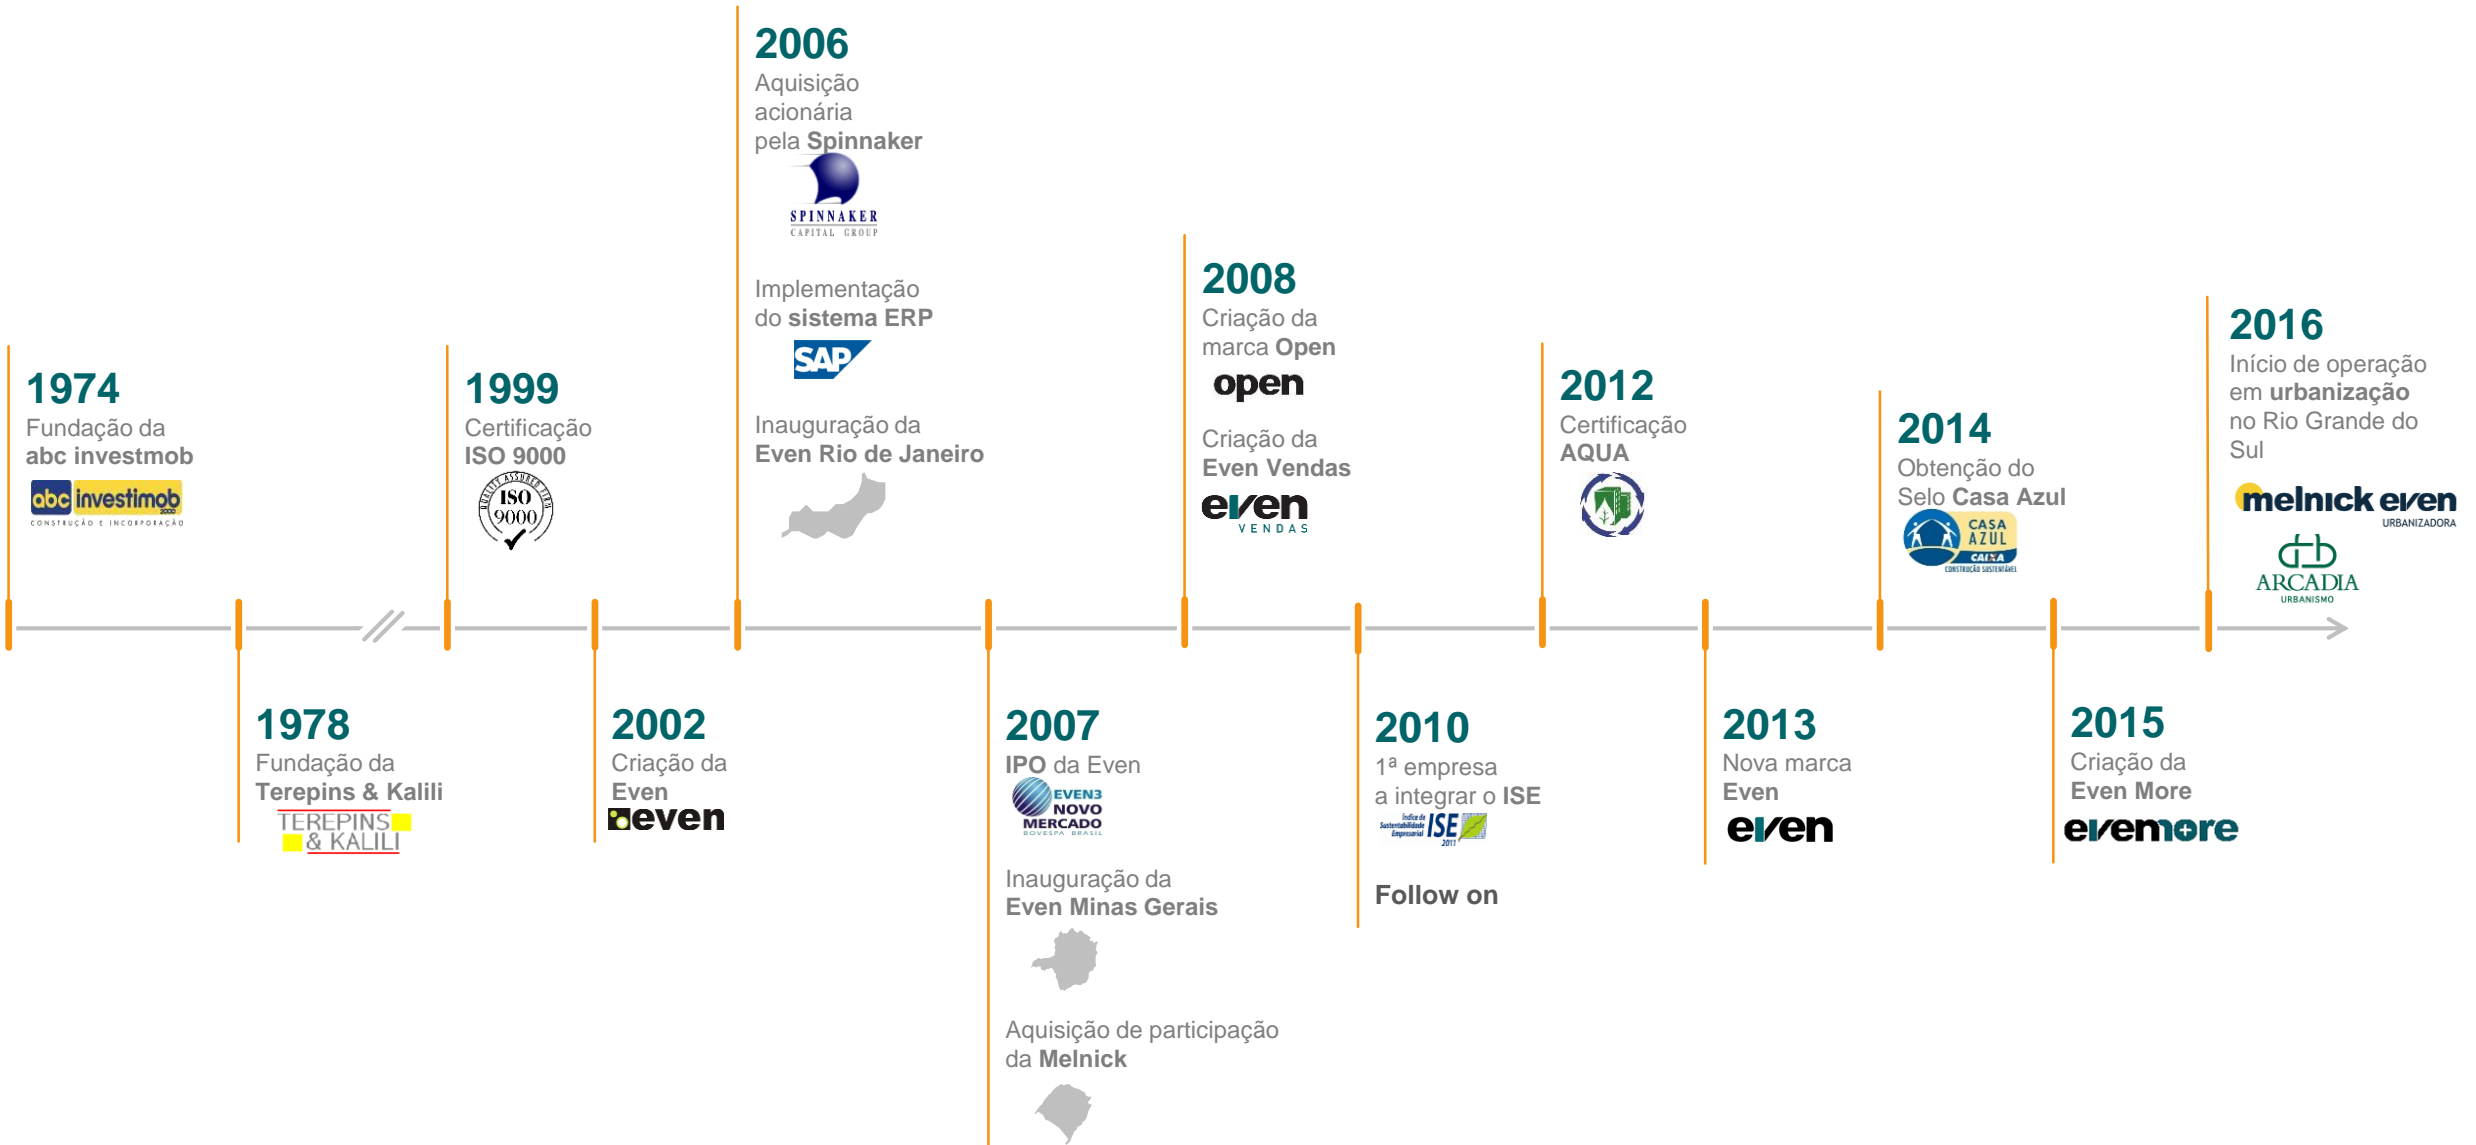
2006
Aquisição acionária pela Spinnaker
SPINNAKER CAPITAL GROUP

Implementação do sistema ERP
SAP

Inauguração da Even Rio de Janeiro

1974
Fundação da abc investmob
abc investimob
CONSTRUÇÃO E INCORPORAÇÃO

1999
Certificação ISO 9000
QUALITY ASSURED FIRM ISO 9000

2008
Criação da marca Open
open

Criação da Even Vendas
even VENDAS

2012
Certificação AQUA

2014
Obtenção do Selo Casa Azul
CASA AZUL CAIXA CONSTRUÇÃO SUSTENTÁVEL

2016
Início de operação em urbanização no Rio Grande do Sul
melnick even URBANIZADORA
ARCADIA URBANISMO

1978
Fundação da Terepins & Kalili
TEREPINS & KALILI

2002
Criação da Even
even

2007
IPO da Even
EVEN3 NOVO MERCADO BOVESPA BRASIL

Inauguração da Even Minas Gerais

Aquisição de participação da Melnick

2010
1ª empresa a integrar o ISE
Índice de Sustentabilidade Empresarial ISE 2011

Follow on

2013
Nova marca Even
even

2015
Criação da Even More
evenmore